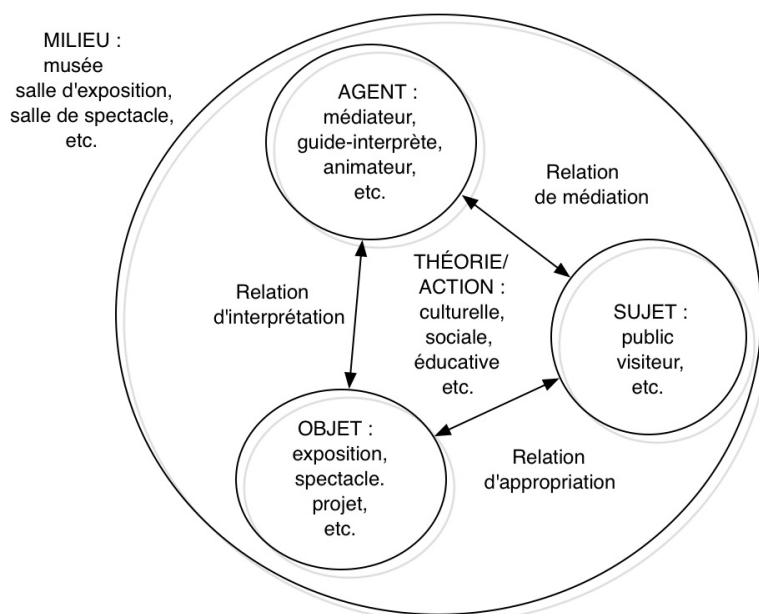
MILIEU :
musée
salle d'exposition,
salle de spectacle,
etc.

AGENT :
médiateur,
guide-interprète,
animateur,
etc.

Relation
de médiation

Relation
d'interprétation

THÉORIE/
ACTION :
culturelle,
sociale,
éducative
etc.

SUJET :
public
visiteur,
etc.

OBJET :
exposition,
spectacle.
projet,
etc.

Relation
d'appropriation